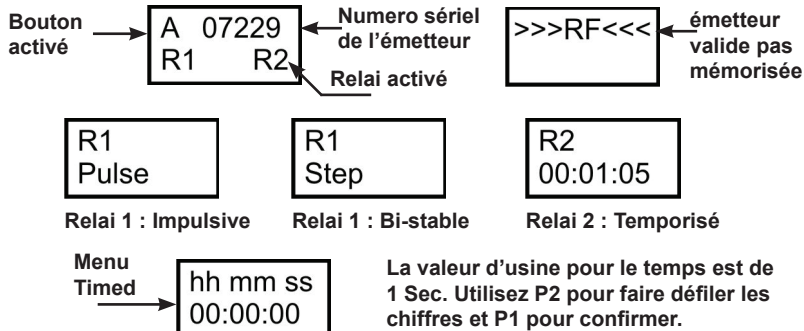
Bouton activé

A 07229
R1 R2

Numero sériel de l'émetteur

Relai activé

>>>RF<<<

émetteur valide pas mémorisée

R1
Pulse

Relai 1 : Impulsive

R1
Step

Relai 1 : Bi-stable

R2
00:01:05

Relai 2 : Temporisé

Menu Timed

hh mm ss
00:00:00

La valeur d'usine pour le temps est de 1 Sec. Utilisez P2 pour faire défiler les chiffres et P1 pour confirmer.